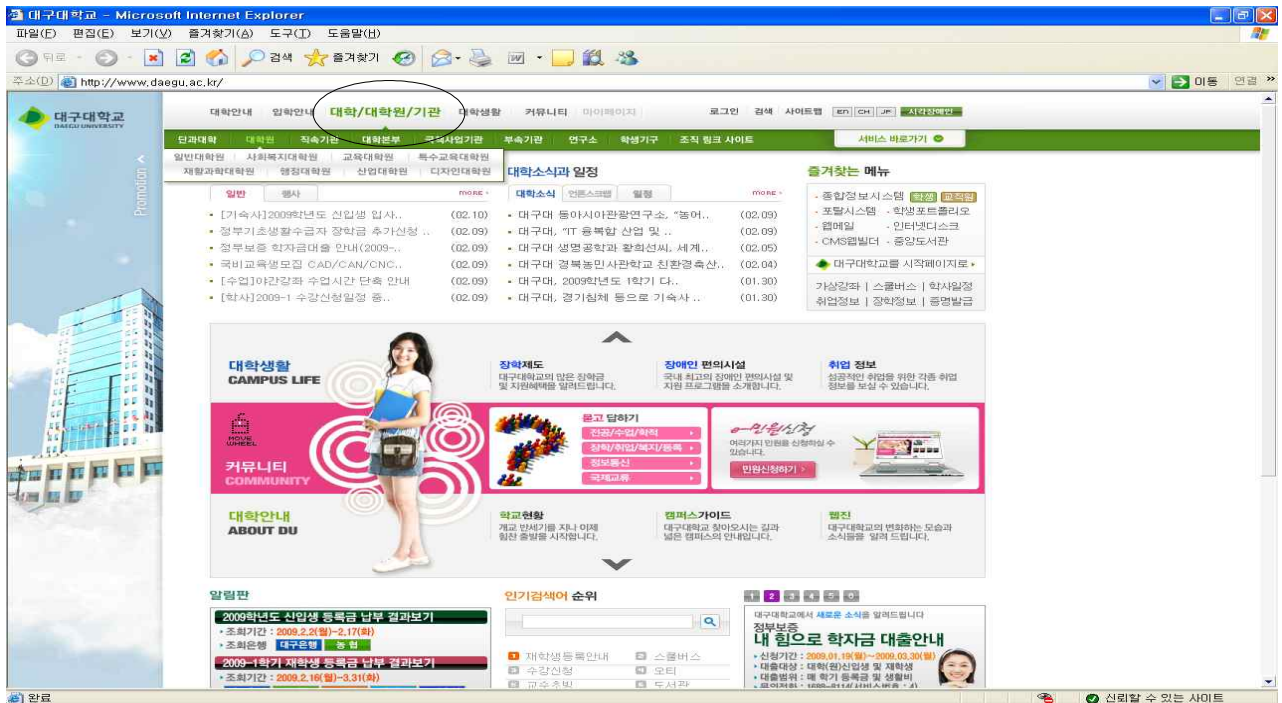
대구대학교 - Microsoft Internet Explorer
파일(F) 편집(E) 보기(V) 즐겨찾기(A) 도구(T) 도움말(H)
뒤로 검색 즐겨찾기
주소(D) http://www.daegu.ac.kr/
이동 연결 »

대구대학교 DAEGU UNIVERSITY
대학안내 입학안내 대학/대학원/기관 대학생활 커뮤니티 마이페이지 로그인 검색 사이트맵 EN CH JP 시각장애인
단과대학 대학원 직속기관 대학본부 국책사업기관 부속기관 연구소 학생기구 조직 링크 사이트 서비스 바로가기
일반대학원 사회복지대학원 교육대학원 특수교육대학원
재활과학대학원 행정대학원 산업대학원 디자인대학원
Promotion

대학소식과 일정
일반 행사 more
대학소식 언론스크랩 일정 more
[기숙사]2009학년도 신입생 입사.. (02.10)
정부기초생활수급자 장학금 추가신청 .. (02.09)
정부보증 학자금대출 안내(2009-.. (02.09)
국비교육생모집 CAD/CAN/CNC.. (02.09)
[수업]야간강좌 수업시간 단축 안내 (02.09)
[학사]2009-1 수강신청일정 중.. (02.09)
대구대 동아시아관광연구소, "놓어.. (02.09)
대구대, "IT 융복합 산업 및 .. (02.09)
대구대 생명공학과 황희선씨, 세계.. (02.05)
대구대 경북농민사관학교 친환경축산.. (02.04)
대구대, 2009학년도 1학기 다.. (01.30)
대구대, 경기침체 등으로 기숙사 .. (01.30)

즐겨찾는 메뉴
종합정보시스템 학생 교직원
포탈시스템 학생포트폴리오
웹메일 인터넷디스크
CMS웹빌더 중앙도서관
대구대학교를 시작페이지로
가상강좌 | 스쿨버스 | 학사일정
취업정보 | 장학정보 | 증명발급

대학생활 CAMPUS LIFE
장학제도 대구대학교의 많은 장학금 및 지원혜택을 알려드립니다.
장애인 편의시설 국내 최고의 장애인 편의시설 및 지원 프로그램을 소개합니다.
취업 정보 성공적인 취업을 위한 각종 취업 정보를 보실 수 있습니다.
MOVE WHEEL
커뮤니티 COMMUNITY
묻고 답하기
전공/수업/학적
장학/취업/복지/등록
정보통신
국제교류
e-민원신청
여러가지 민원을 신청하실 수 있습니다.
민원신청하기
대학안내 ABOUT DU
학교현황 개교 반세기를 지나 이제 힘찬 출발을 시작합니다.
캠퍼스가이드 대구대학교 찾아오시는 길과 넓은 캠퍼스의 안내입니다.
웹진 대구대학교의 변화하는 모습과 소식들을 알려 드립니다.

알림판
2009학년도 신입생 등록금 납부 결과보기
조회기간 : 2009.2.2(월)~2.17(화)
조회은행 대구은행 농협
2009-1학기 재학생 등록금 납부 결과보기
조회기간 : 2009.2.16(월)~3.31(화)

인기검색어 순위
1 재학생등록안내 스쿨버스
수강신청 오티
교수채용 도서관

1 2 3 4 5 6
대구대학교에서 새로운 소식을 알려드립니다
정부보증
내 힘으로 학자금 대출안내
신청기간 : 2009.01.19(월)~2009.03.30(월)
대출대상 : 대학(원)신입생 및 재학생
대출범위 : 매 학기 등록금 및 생활비

완료
신뢰할 수 있는 사이트